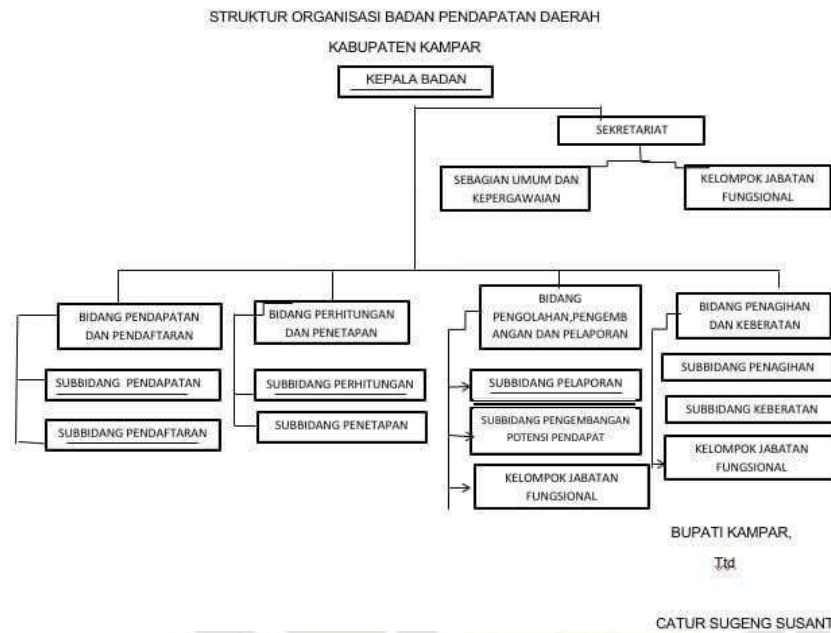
STRUKTUR ORGANISASI BADAN PENDAPATAN DAERAH

KABUPATEN KAMPAR

KEPALA BADAN

SEKRETARIAT

SEBAGIAN UMUM DAN KEPERGAWAIAN

KELOMPOK JABATAN FUNGSIONAL

BIDANG PENDAPATAN DAN PENDAFTARAN

SUBBIDANG PENDAPATAN

SUBBIDANG PENDAFTARAN

BIDANG PERHITUNGAN DAN PENETAPAN

SUBBIDANG PERHITUNGAN

SUBBIDANG PENETAPAN

BIDANG PENGOLAHAN,PENGEMBANGAN DAN PELAPORAN

SUBBIDANG PELAPORAN

SUBBIDANG PENGEMBANGAN POTENSI PENDAPAT

KELOMPOK JABATAN FUNGSIONAL

BIDANG PENAGIHAN DAN KEBERATAN

SUBBIDANG PENAGIHAN

SUBBIDANG KEBERATAN

KELOMPOK JABATAN FUNGSIONAL

BUPATI KAMPAR,

Ttd

CATUR SUGENG SUSANT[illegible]